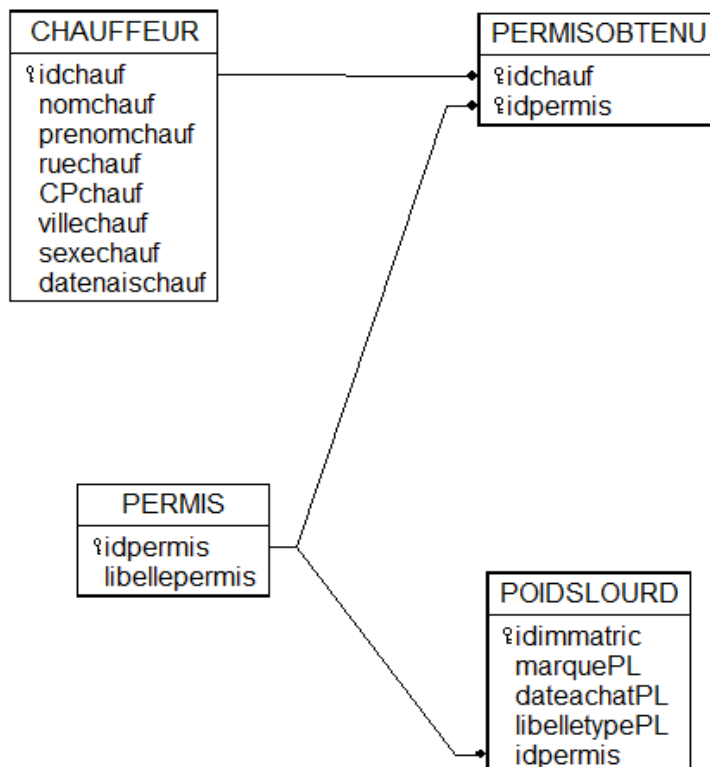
CHAUFFEUR
idchauf
nomchauf
prenomchauf
ruechauf
CPchauf
villechauf
sexechauf
datenaischauf

PERMISOBTENU
idchauf
idpermis

PERMIS
idpermis
libellepermis

POIDSLOURD
idimmatric
marquePL
dateachatPL
libelletypePL
idpermis